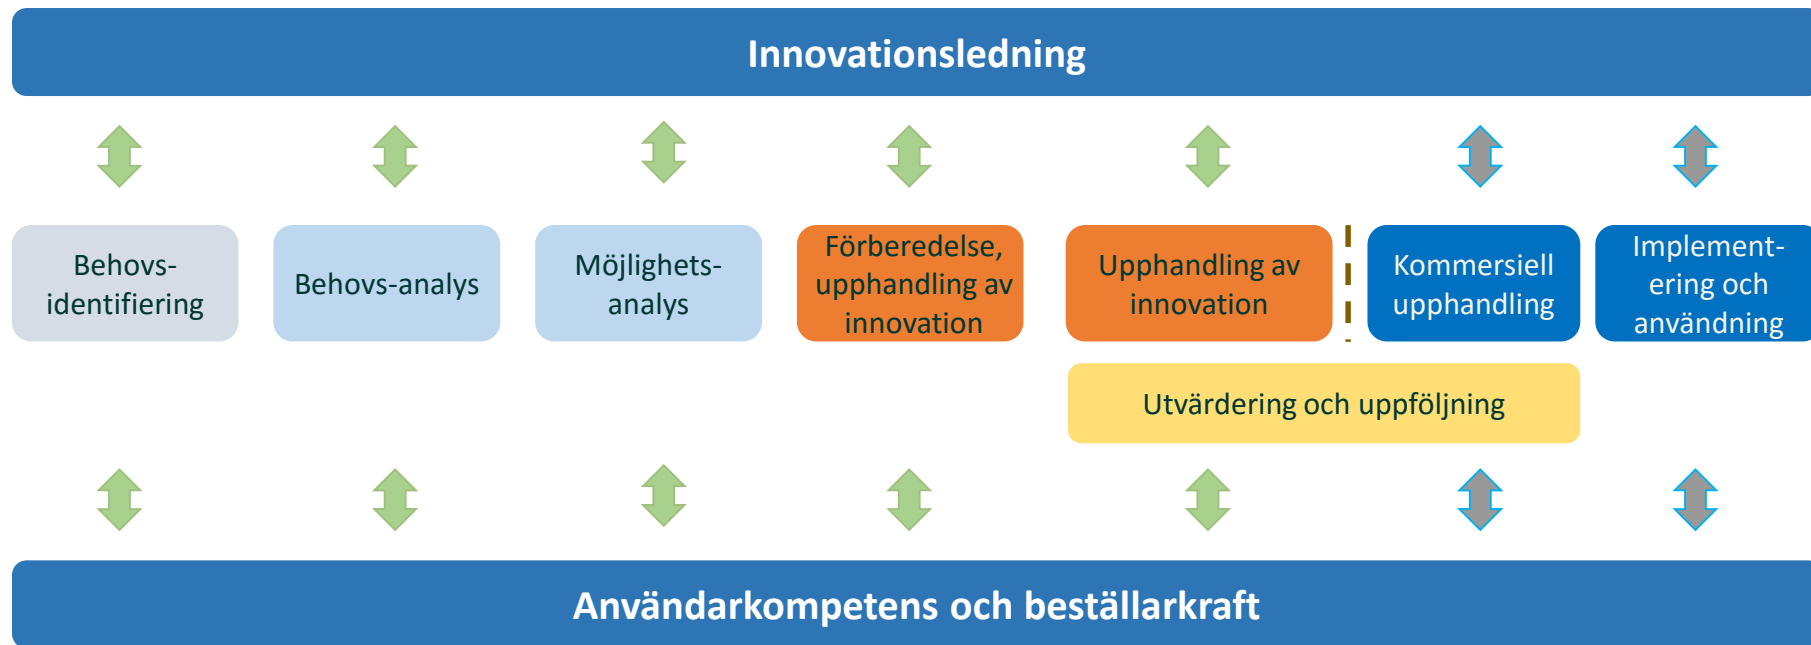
Innovationsledning

Behovsidentifiering

Behovs-analys

Möjlighetsanalys

Förberedelse, upphandling av innovation

Upphandling av innovation

Kommersiell upphandling

Implementering och användning

Utvärdering och uppföljning

Användarkompetens och beställarkraft